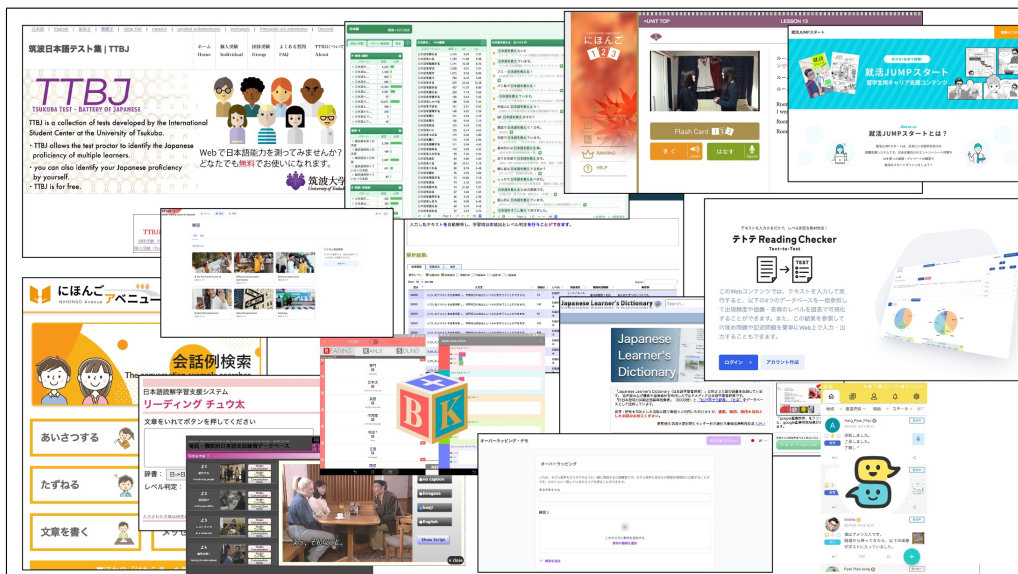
筑波日本語テスト集 | TTBJ

ホーム Home
個人受験 Individual
団体受験 Group
よくある質問 FAQ
TTBJについて About

TTBJ
TSUKUBA TEST - BATTERY OF JAPANESE

TTBJ is a collection of tests developed by the International Student Center at the University of Tsukuba.
・TTBJ allows the test proctor to identify the Japanese proficiency of multiple learners.
・you can also identify your Japanese proficiency by yourself.
・TTBJ is for free.

Webで日本語能力を測ってみませんか？
どなたでも無料でお使いになれます。
筑波大学
University of Tsukuba

にほんご 1 2 3

+UNIT TOP
LESSON 13
Flash Card
きく
はなす
RANKING
HELP

就活JUMPスタート
就活JUMPスタートとは？

テキストを入力するだけで、レベル判定を自動判定！
テテテ Reading Checker
Text-to-Text
このWebコンテンツでは、テキストを入力して実行すると、以下の4つのデータベースを一括参照して出現頻度や語彙・表現のレベルを調査で可視化することができます。また、この結果を参照して穴埋め問題や記述問題を簡単にWeb上で入力・出力することができます。
ログイン
アカウント作成

にほんご アベニュー
NIHONGO Avenue
会話例検索
あいさつする
たずねる
文章を書く

日本語読解学習支援システム
リーディング チュウ太
文章をいれてボタンを押してください
辞書：
レベル判定：

READING
KANJI
SOUND

Japanese Learner's Dictionary
Japanese Learner's Dictionary

オーバーラッピング・デモ
オーバーラッピング

no caption
hiragana
kanji
English
Show Script
close